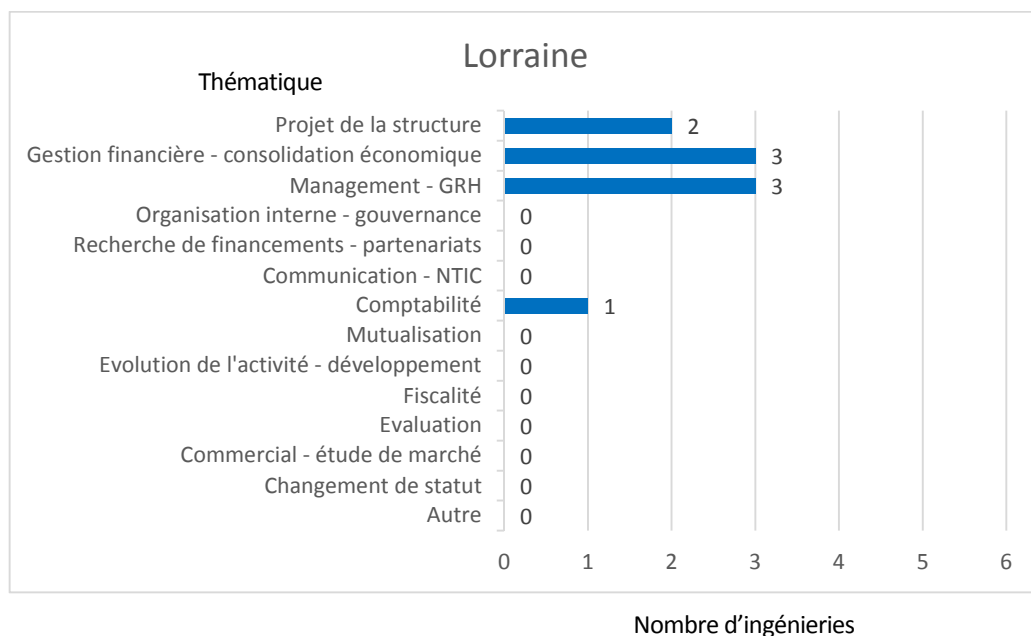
Lorraine

Thématique

| Thématique | Nombre |
|---|---|
| Projet de la structure | 2 |
| Gestion financière - consolidation économique | 3 |
| Management - GRH | 3 |
| Organisation interne - gouvernance | 0 |
| Recherche de financements - partenariats | 0 |
| Communication - NTIC | 0 |
| Comptabilité | 1 |
| Mutualisation | 0 |
| Evolution de l'activité - développement | 0 |
| Fiscalité | 0 |
| Evaluation | 0 |
| Commercial - étude de marché | 0 |
| Changement de statut | 0 |
| Autre | 0 |

0 1 2 3 4 5 6

Nombre d'ingénieries